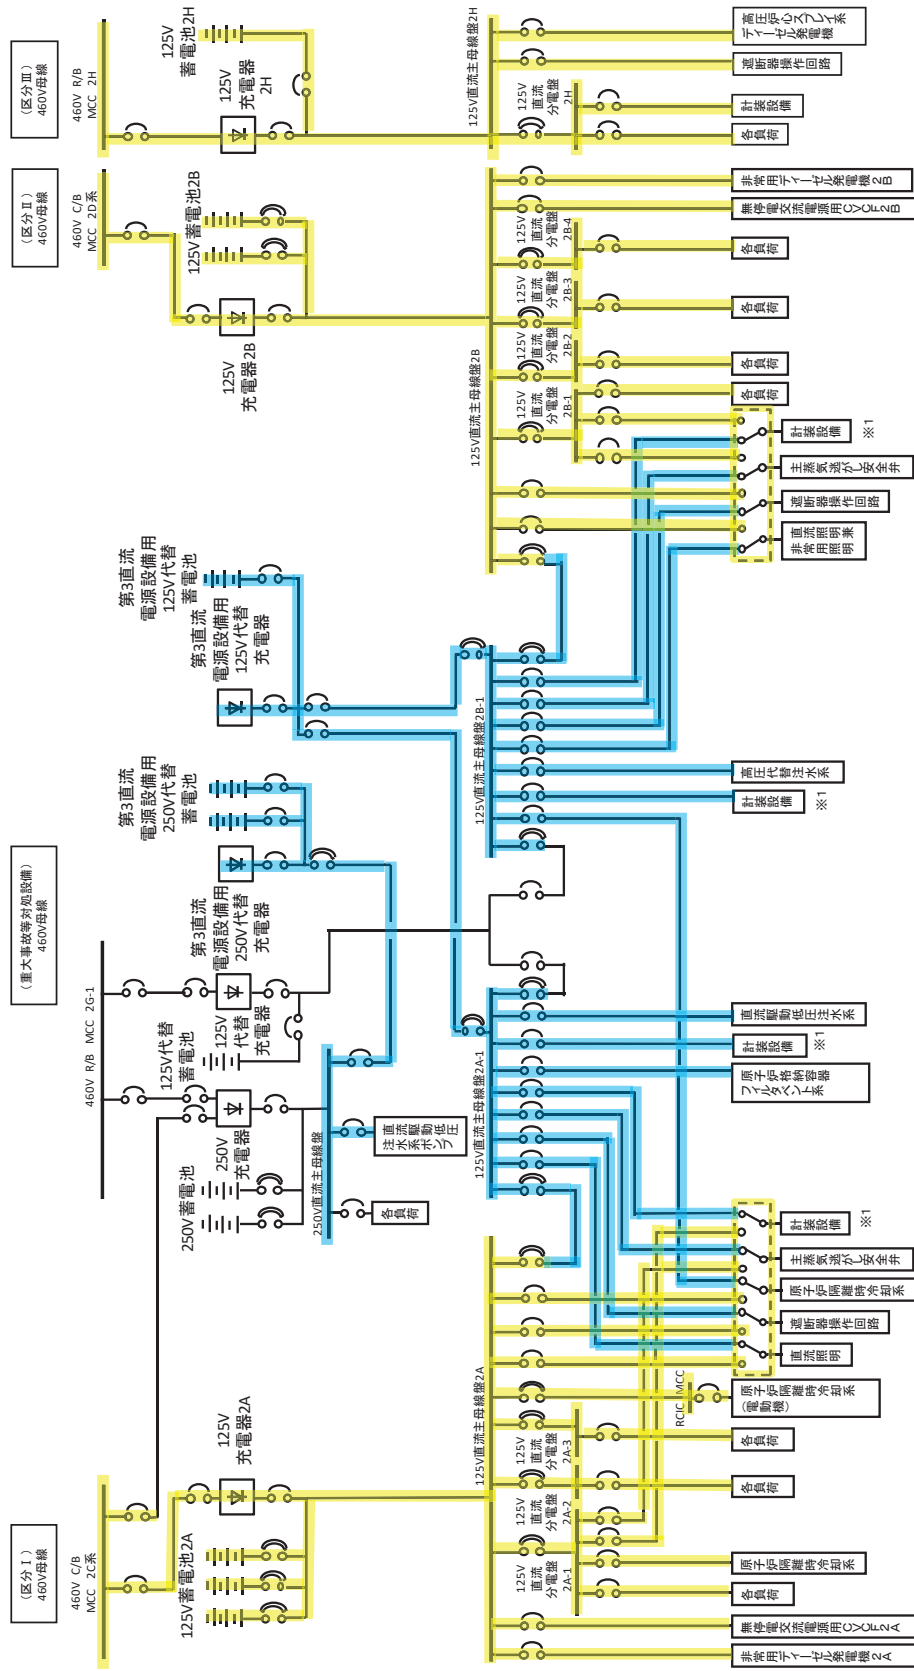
（区分Ⅲ）
460V母線
460V R/B MCC 2H

125V 蓄電池2H
125V 充電器 2H
125V直流主母線盤2H
125V 直流 分電盤 2H
高圧炉心スプレイ系 ディーゼル発電機
遮断器操作回路
計装設備
各負荷

（区分Ⅱ）
460V母線
460V C/B MCC 2D系

125V蓄電池2B
125V 充電器2B
125V直流主母線盤2B
125V 直流 分電盤 2B-4
125V 直流 分電盤 2B-3
125V 直流 分電盤 2B-2
125V 直流 分電盤 2B-1
非常用ディーゼル発電機2B
無停電交流電源用CVCF2B
各負荷
各負荷
各負荷
各負荷
計装設備 ※1
主蒸気逃がし安全弁
遮断器操作回路
直流照明兼非常用照明

第3直流 電源設備用 125V代替 蓄電池
第3直流 電源設備用 125V代替 充電器
125V直流主母線盤2B-1
高圧代替注水系
計装設備 ※1

第3直流 電源設備用 250V代替 蓄電池
第3直流 電源設備用 250V代替 充電器

（重大事故等対処設備）
460V母線
460V R/B MCC 2G-1

125V代替 蓄電池
125V 代替 充電器
250V 充電器
250V 蓄電池
250V直流主母線盤
直流駆動低圧注水系ポンプ
各負荷

125V直流主母線盤2A-1
直流駆動低圧注水系
計装設備 ※1
原子炉格納容器フィルタベント系

計装設備 ※1
主蒸気逃がし安全弁
原子炉隔離時冷却系
遮断器操作回路
直流照明
RCIC MCC
原子炉隔離時冷却系（電動機）

（区分Ⅰ）
460V母線
460V C/B MCC 2C系

125V 充電器2A
125V蓄電池2A
125V直流主母線盤2A
125V 直流 分電盤 2A-3
125V 直流 分電盤 2A-2
125V 直流 分電盤 2A-1
各負荷
各負荷
原子炉隔離時冷却系
各負荷
無停電交流電源用CVCF2A
非常用ディーゼル発電機2A